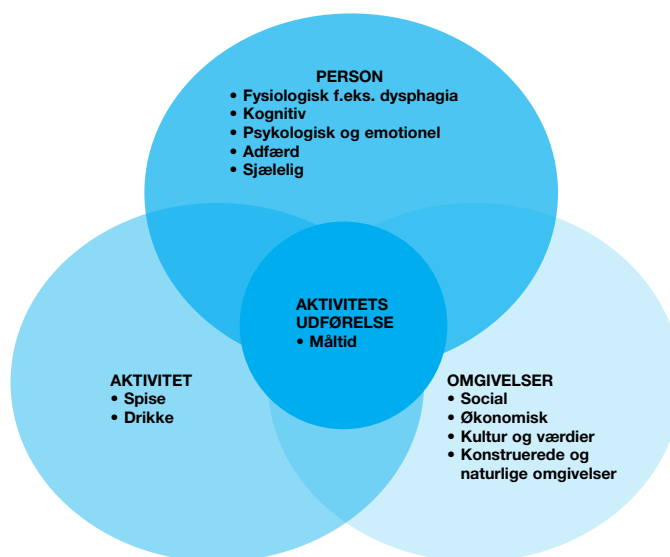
PERSON
• Fysiologisk f.eks. dysphagia
• Kognitiv
• Psykologisk og emotionel
• Adfærd
• Sjælelig

AKTIVITETS UDFØRELSE
• Måltid

AKTIVITET
• Spise
• Drikke

OMGIVELSER
• Social
• Økonomisk
• Kultur og værdier
• Konstruerede og naturlige omgivelser